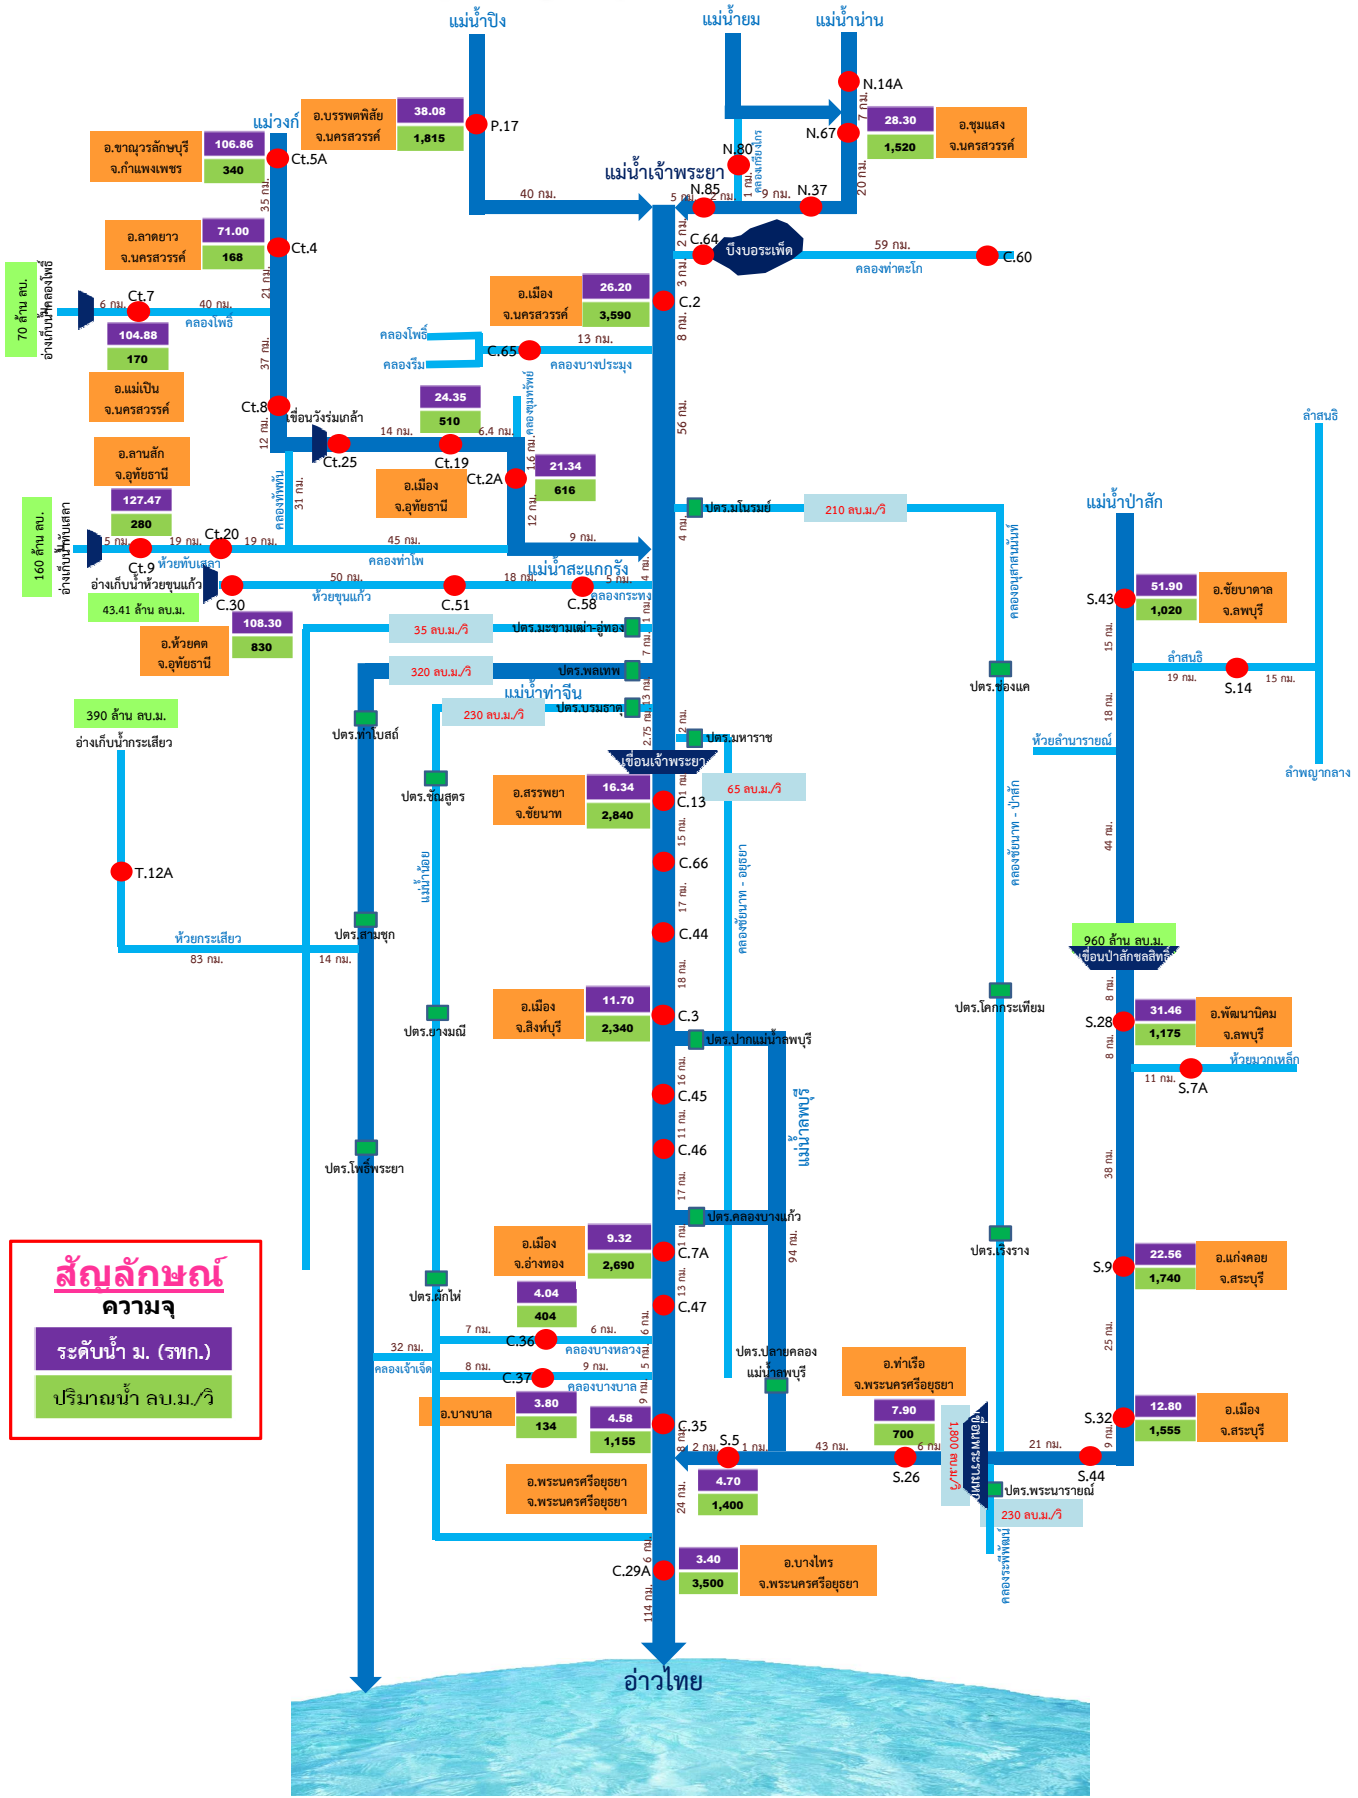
แม่น้ำปิง
แม่น้ำยม
แม่น้ำน่าน
N.14A
7 กม.
N.67
28.30
1,520
อ.ชุมแสง จ.นครสวรรค์
อ.บรรพตพิสัย จ.นครสวรรค์
38.08
1,815
P.17
แม่วงก์
อ.ขาณุวรลักษบุรี จ.กำแพงเพชร
106.86
340
Ct.5A
N.80
1 กม.
คลองเกรียงไกร
แม่น้ำเจ้าพระยา
N.85
N.37
9 กม.
20 กม.
5 กม.
2 กม.
40 กม.
35 กม.
อ.ลาดยาว จ.นครสวรรค์
71.00
168
Ct.4
C.64
2 กม.
บึงบอระเพ็ด
59 กม.
C.60
คลองท่าตะโก
70 ล้าน ลบ.ม.
อ่างเก็บน้ำคลองโพธิ์
Ct.7
6 กม.
40 กม.
คลองโพธิ์
21 กม.
104.88
170
อ.แม่เปิน จ.นครสวรรค์
อ.เมือง จ.นครสวรรค์
26.20
3,590
C.2
3 กม.
คลองโพธิ์
คลองรีม
C.65
13 กม.
คลองบางประมุง
8 กม.
37 กม.
Ct.8
เขื่อนวังร่มเกล้า
24.35
510
คลองขุมทรัพย์
14 กม.
6.4 กม.
12 กม.
Ct.25
Ct.19
56 กม.
อ.ลานสัก จ.อุทัยธานี
127.47
280
คลองทับทัน
31 กม.
อ.เมือง จ.อุทัยธานี
Ct.2A
16 กม.
21.34
616
12 กม.
160 ล้าน ลบ.ม.
อ่างเก็บน้ำทับเสลา
5 กม.
19 กม.
Ct.20
19 กม.
45 กม.
9 กม.
Ct.9
ห้วยทับเสลา
คลองท่าโพ
ปตร.มโนรมย์
210 ลบ.ม./วิ
4 กม.
แม่น้ำป่าสัก
ลำสนธิ
คลองอนุสาสนันท์
อ่างเก็บน้ำห้วยขุนแก้ว
C.30
50 กม.
18 กม.
แม่น้ำสะแกกรัง
5 กม.
43.41 ล้าน ลบ.ม.
ห้วยขุนแก้ว
C.51
C.58
คลองกระทง
4 กม.
S.43
51.90
1,020
อ.ชัยบาดาล จ.ลพบุรี
108.30
830
อ.ห้วยคต จ.อุทัยธานี
35 ลบ.ม./วิ
ปตร.มะขามเฒ่า-อู่ทอง
1 กม.
15 กม.
ลำสนธิ
19 กม.
S.14
15 กม.
320 ลบ.ม./วิ
ปตร.พลเทพ
7 กม.
ปตร.ช่องแค
390 ล้าน ลบ.ม.
อ่างเก็บน้ำกระเสียว
แม่น้ำท่าจีน
230 ลบ.ม./วิ
ปตร.บรมธาตุ
13 กม.
18 กม.
ปตร.ท่าโบสถ์
2.75 กม.
2 กม.
ปตร.มหาราช
ห้วยลำนารายณ์
ลำพญากลาง
เขื่อนเจ้าพระยา
ปตร.ชัณสูตร
อ.สรรพยา จ.ชัยนาท
16.34
2,840
1 กม.
C.13
65 ลบ.ม./วิ
15 กม.
คลองชัยนาท - อยุธยา
แม่น้ำน้อย
C.66
คลองชัยนาท - ป่าสัก
44 กม.
T.12A
17 กม.
C.44
960 ล้าน ลบ.ม.
เขื่อนป่าสักชลสิทธิ์
ห้วยกระเสียว
83 กม.
ปตร.สามชุก
14 กม.
18 กม.
8 กม.
ปตร.ยางมณี
อ.เมือง จ.สิงห์บุรี
11.70
2,340
C.3
ปตร.โคกกระเทียม
S.28
31.46
1,175
อ.พัฒนานิคม จ.ลพบุรี
ปตร.ปากแม่น้ำลพบุรี
8 กม.
ห้วยมวกเหล็ก
11 กม.
S.7A
16 กม.
C.45
แม่น้ำลพบุรี
11 กม.
ปตร.โพธิ์พระยา
C.46
38 กม.
17 กม.
ปตร.คลองบางแก้ว
94 กม.
1 กม.
สัญลักษณ์
ความจุ
ระดับน้ำ ม. (รทก.)
ปริมาณน้ำ ลบ.ม./วิ
อ.เมือง จ.อ่างทอง
9.32
2,690
C.7A
ปตร.เริงราง
S.9
22.56
1,740
อ.แก่งคอย จ.สระบุรี
13 กม.
ปตร.ผักไห่
4.04
404
C.47
25 กม.
32 กม.
7 กม.
C.36
6 กม.
6 กม.
คลองบางหลวง
ปตร.ปลายคลอง แม่น้ำลพบุรี
อ.ท่าเรือ จ.พระนครศรีอยุธยา
คลองเจ้าเจ็ด
8 กม.
9 กม.
5 กม.
C.37
คลองบางบาล
อ.บางบาล
3.80
134
4.58
1,155
C.35
9 กม.
7.90
700
1,800 ลบ.ม./วิ
เขื่อนพระราม 6
S.32
12.80
1,555
อ.เมือง จ.สระบุรี
9 กม.
S.5
2 กม.
1 กม.
43 กม.
6 กม.
21 กม.
S.26
S.44
ปตร.พระนารายณ์
230 ลบ.ม./วิ
4.70
1,400
อ.พระนครศรีอยุธยา จ.พระนครศรีอยุธยา
24 กม.
คลองระพีพัฒน์
C.29A
6 กม.
3.40
3,500
อ.บางไทร จ.พระนครศรีอยุธยา
114 กม.
อ่าวไทย